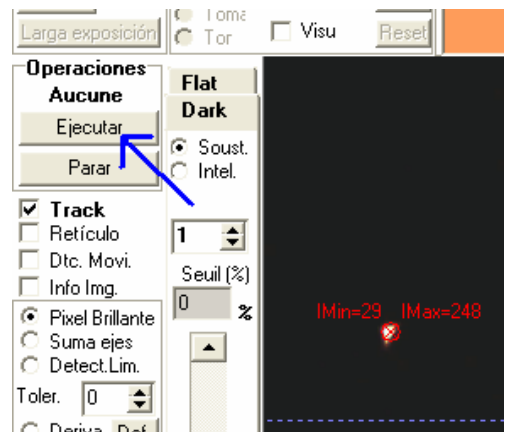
Larga exposición
Toma
Tor
Visu
Reset
Operaciones
Aucune
Ejecutar
Parar
Flat
Dark
Soust.
Intel.
Track
Retículo
Dtc. Movi.
Info Img.
1
Seuil (%)
0
%
Pixel Brillante
Suma ejes
Detect.Lim.
Toler.
0
Deriva
Def
IMin=29
IMax=248